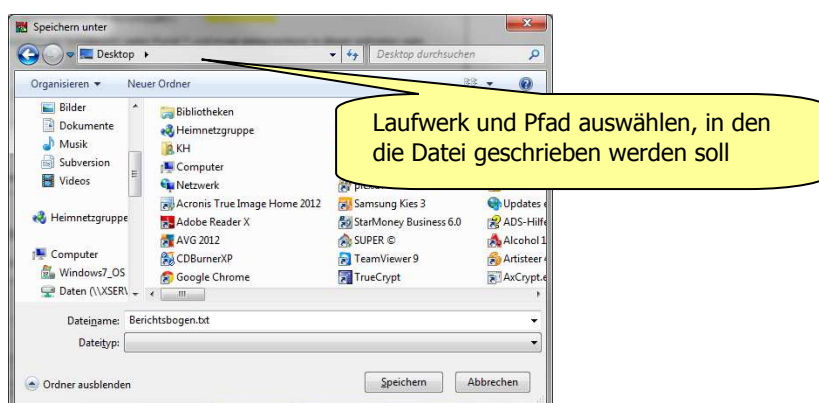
Speichern unter

Desktop ▸

Desktop durchsuchen

Organisieren ▾

Neuer Ordner

Laufwerk und Pfad auswählen, in den die Datei geschrieben werden soll

Bilder
Dokumente
Musik
Subversion
Videos

Heimnetzgruppe

Computer
Windows7_OS
Daten (\\XSER\

Bibliotheken
Heimnetzgruppe
KH
Computer
Netzwerk
Acronis True Image Home 2012
Adobe Reader X
AVG 2012
CDBurnerXP
Google Chrome

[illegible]
Samsung Kies 3
StarMoney Business 6.0
SUPER ©
TeamViewer 9
TrueCrypt

Updates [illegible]
ADS-Hilfe
Alcohol 1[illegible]
Artisteer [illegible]
AxCrypt.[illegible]

Dateiname: Berichtsbogen.txt

Dateityp:

Ordner ausblenden

Speichern

Abbrechen